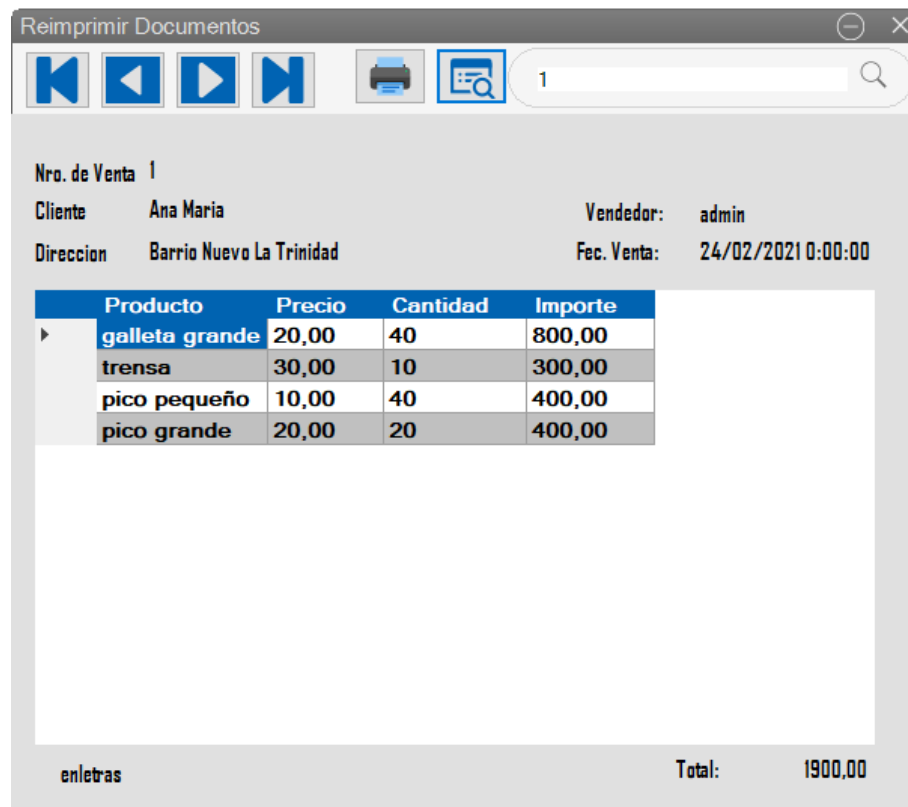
Reimprimir Documentos

1

Nro. de Venta 1

Cliente Ana Maria

Direccion Barrio Nuevo La Trinidad

Vendedor: admin

Fec. Venta: 24/02/2021 0:00:00

| Producto | Precio | Cantidad | Importe |
|---|---|---|---|
| galleta grande | 20,00 | 40 | 800,00 |
| trensa | 30,00 | 10 | 300,00 |
| pico pequeño | 10,00 | 40 | 400,00 |
| pico grande | 20,00 | 20 | 400,00 |

enletras

Total: 1900,00